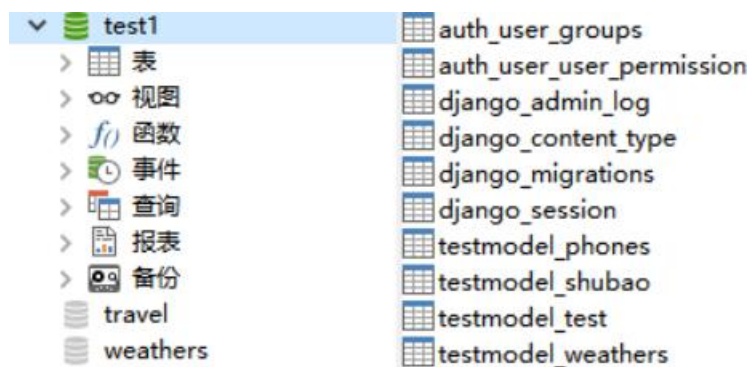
test1
表
视图
$f()$ 函数
事件
查询
报表
备份
travel
weathers

auth_user_groups
auth_user_user_permission
django_admin_log
django_content_type
django_migrations
django_session
testmodel_phones
testmodel_shubao
testmodel_test
testmodel_weathers